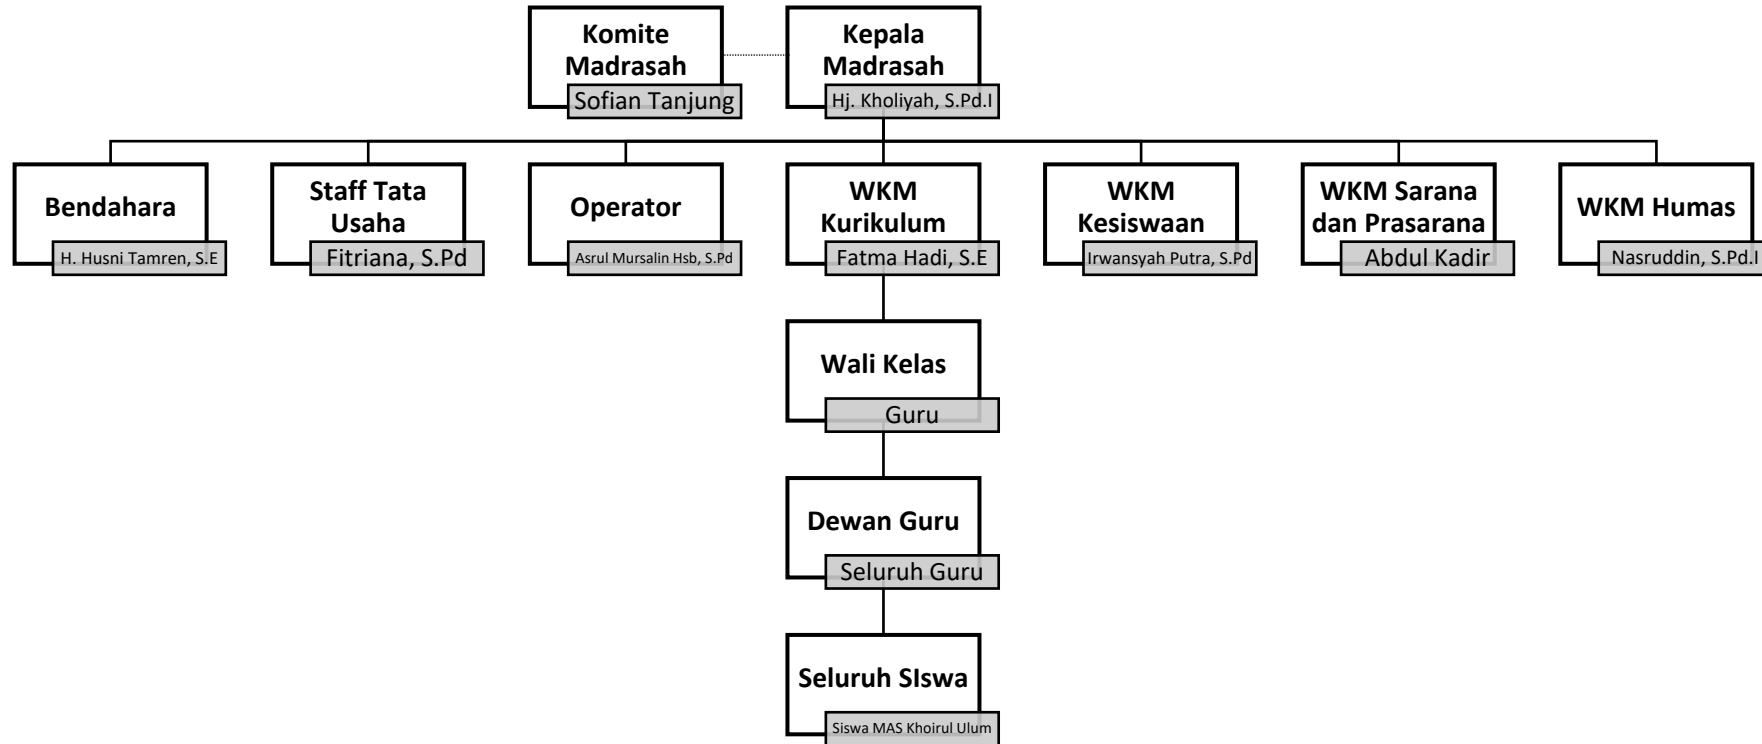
Komite Madrasah
Sofian Tanjung

Kepala Madrasah
Hj. Kholiyah, S.Pd.I

Bendahara
H. Husni Tamren, S.E

Staff Tata Usaha
Fitriana, S.Pd

Operator
Asrul Mursalin Hsb, S.Pd

WKM Kurikulum
Fatma Hadi, S.E

WKM Kesiswaan
Irwansyah Putra, S.Pd

WKM Sarana dan Prasarana
Abdul Kadir

WKM Humas
Nasruddin, S.Pd.I

Wali Kelas
Guru

Dewan Guru
Seluruh Guru

Seluruh SIswa
Siswa MAS Khoirul Ulum